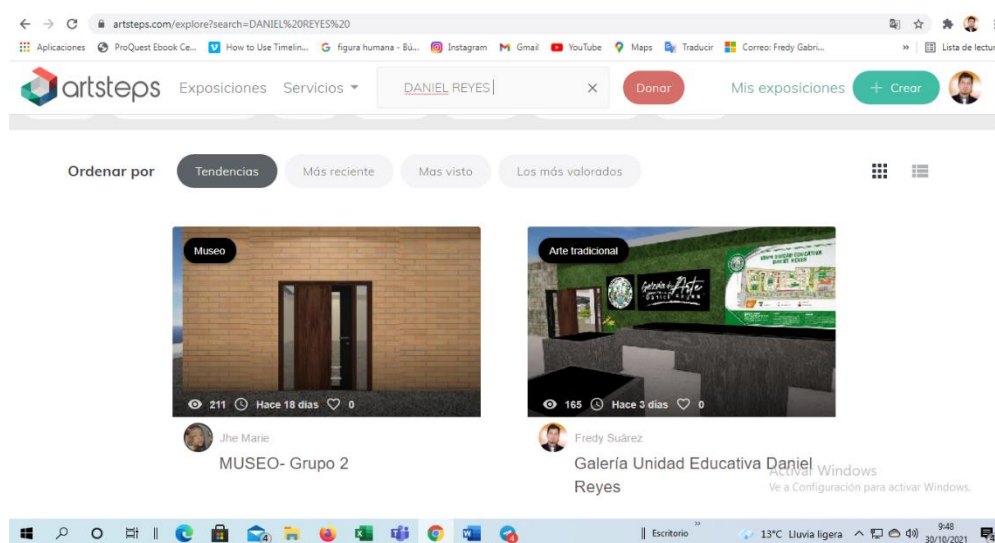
artsteps.com/explore?search=DANIEL%20REYES%20

Aplicaciones ProQuest Ebook Ce... How to Use Timelin... figura humana - Bú... Instagram Gmail YouTube Maps Traducir Correo: Fredy Gabri... » Lista de lectu

artsteps Exposiciones Servicios DANIEL REYES × Donar Mis exposiciones + Crear

Ordenar por Tendencias Más reciente Mas visto Los más valorados

Museo
211 Hace 18 días 0
Jhe Marie
MUSEO- Grupo 2

Arte tradicional
Galería de Arte
165 Hace 3 días 0
Fredy Suárez
Galería Unidad Educativa Daniel Reyes

Activar Windows
Ve a Configuración para activar Windows.

Escritorio 13°C Lluvia ligera 9:48 30/10/2021